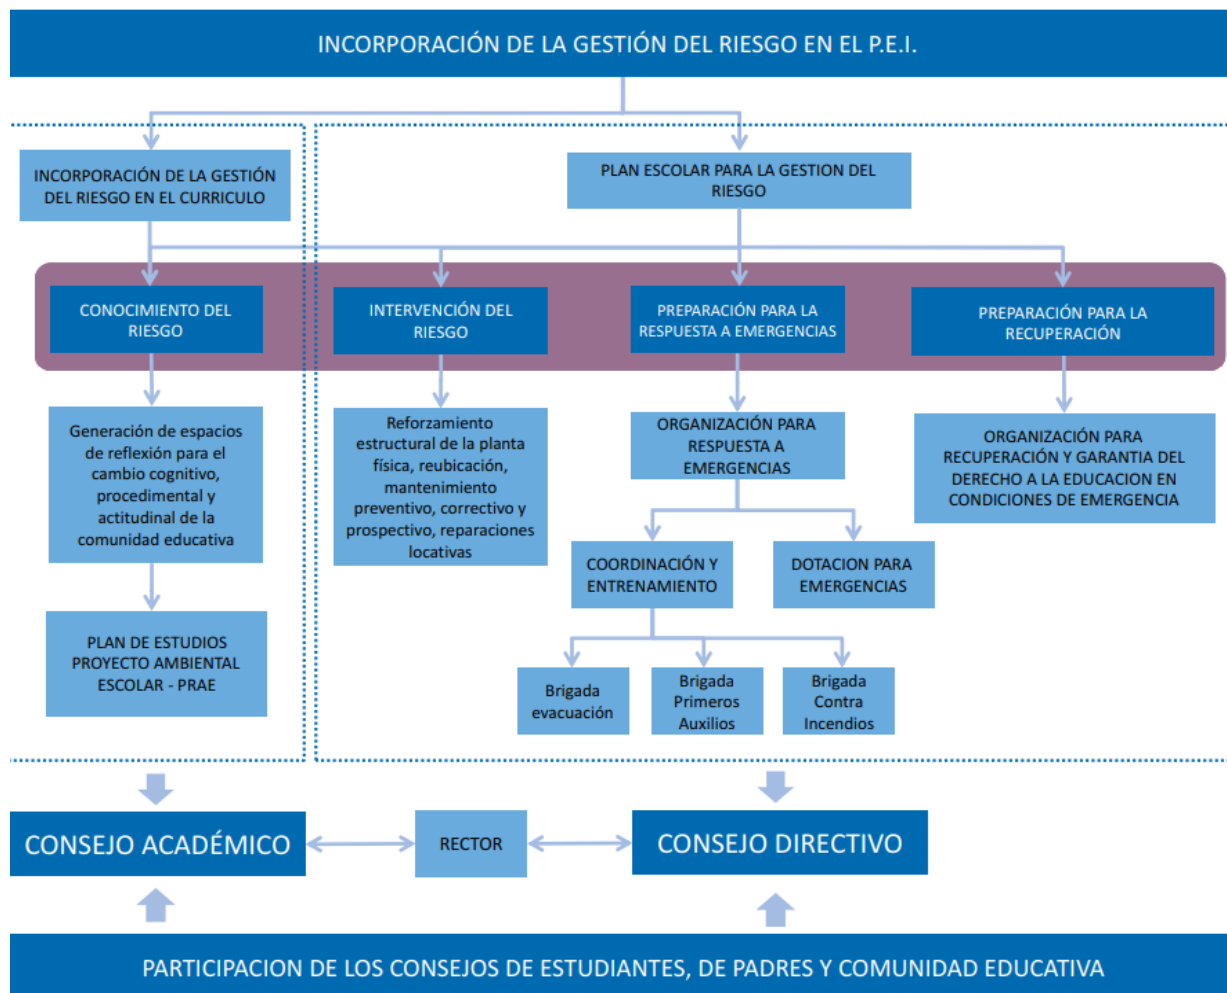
INCORPORACIÓN DE LA GESTIÓN DEL RIESGO EN EL P.E.I.

INCORPORACIÓN DE LA GESTIÓN DEL RIESGO EN EL CURRICULO

PLAN ESCOLAR PARA LA GESTION DEL RIESGO

CONOCIMIENTO DEL RIESGO

INTERVENCIÓN DEL RIESGO

PREPARACIÓN PARA LA RESPUESTA A EMERGENCIAS

PREPARACIÓN PARA LA RECUPERACIÓN

Generación de espacios de reflexión para el cambio cognitivo, procedimental y actitudinal de la comunidad educativa

Reforzamiento estructural de la planta física, reubicación, mantenimiento preventivo, correctivo y prospectivo, reparaciones locativas

ORGANIZACIÓN PARA RESPUESTA A EMERGENCIAS

ORGANIZACIÓN PARA RECUPERACIÓN Y GARANTIA DEL DERECHO A LA EDUCACION EN CONDICIONES DE EMERGENCIA

COORDINACIÓN Y ENTRENAMIENTO

DOTACION PARA EMERGENCIAS

PLAN DE ESTUDIOS PROYECTO AMBIENTAL ESCOLAR - PRAE

Brigada evacuación

Brigada Primeros Auxilios

Brigada Contra Incendios

CONSEJO ACADÉMICO

RECTOR

CONSEJO DIRECTIVO

PARTICIPACION DE LOS CONSEJOS DE ESTUDIANTES, DE PADRES Y COMUNIDAD EDUCATIVA